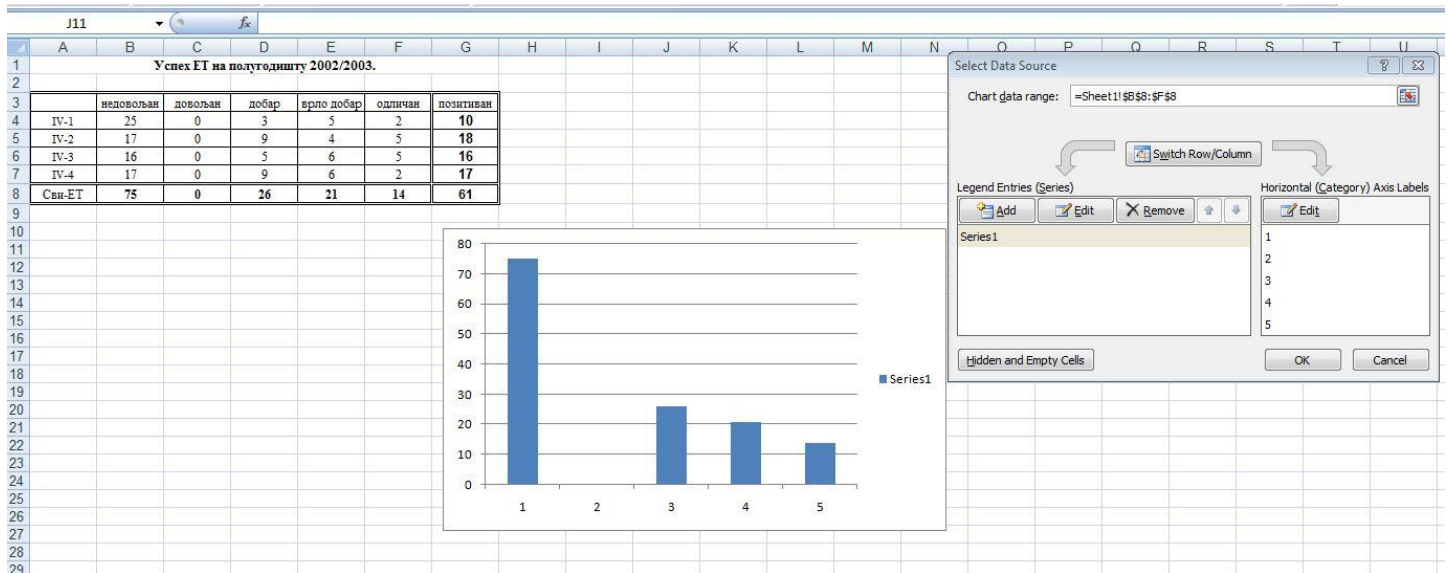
J11 $f_x$

A B C D E F G H I J K L M N O P Q R S T U

Успех ЕТ на полугодишту 2002/2003.

| | недовољан | довољан | добар | врло добар | одличан | позитиван |
|---|---|---|---|---|---|---|
| IV-1 | 25 | 0 | 3 | 5 | 2 | 10 |
| IV-2 | 17 | 0 | 9 | 4 | 5 | 18 |
| IV-3 | 16 | 0 | 5 | 6 | 5 | 16 |
| IV-4 | 17 | 0 | 9 | 6 | 2 | 17 |
| Сви-ЕТ | 75 | 0 | 26 | 21 | 14 | 61 |

80
70
60
50
40
30
20
10
0
1 2 3 4 5
Series1

Select Data Source
Chart data range: =Sheet1!$B$8:$F$8
Switch Row/Column
Legend Entries (Series)
Add Edit Remove
Series1
Horizontal (Category) Axis Labels
Edit
1
2
3
4
5
Hidden and Empty Cells
OK Cancel